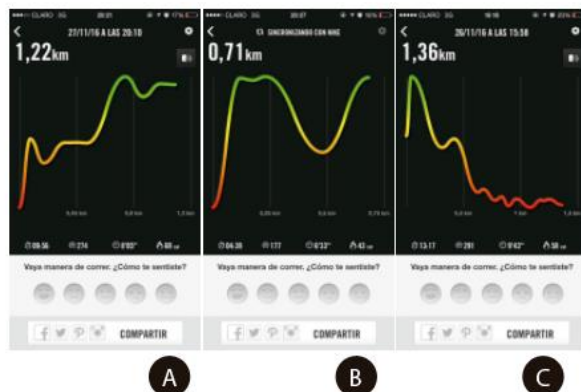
CLARO 3G 20:21 17%
27/11/16 A LAS 20:10
1,22km
0,50 km
1,0 km
1,2 km
09:56
274
8'05"
80
Vaya manera de correr. ¿Cómo te sentiste?
COMPARTIR
A

CLARO 3G 20:27 16%
SINCRONIZANDO CON NIKE
0,71km
0,35 km
0,5 km
0,71 km
04:38
177
6'32"
43
Vaya manera de correr. ¿Cómo te sentiste?
COMPARTIR
B

CLARO 3G 16:16 23%
26/11/16 A LAS 15:58
1,36km
0,5 km
1 km
1,36 km
13:17
291
9'42"
58
Vaya manera de correr. ¿Cómo te sentiste?
COMPARTIR
C